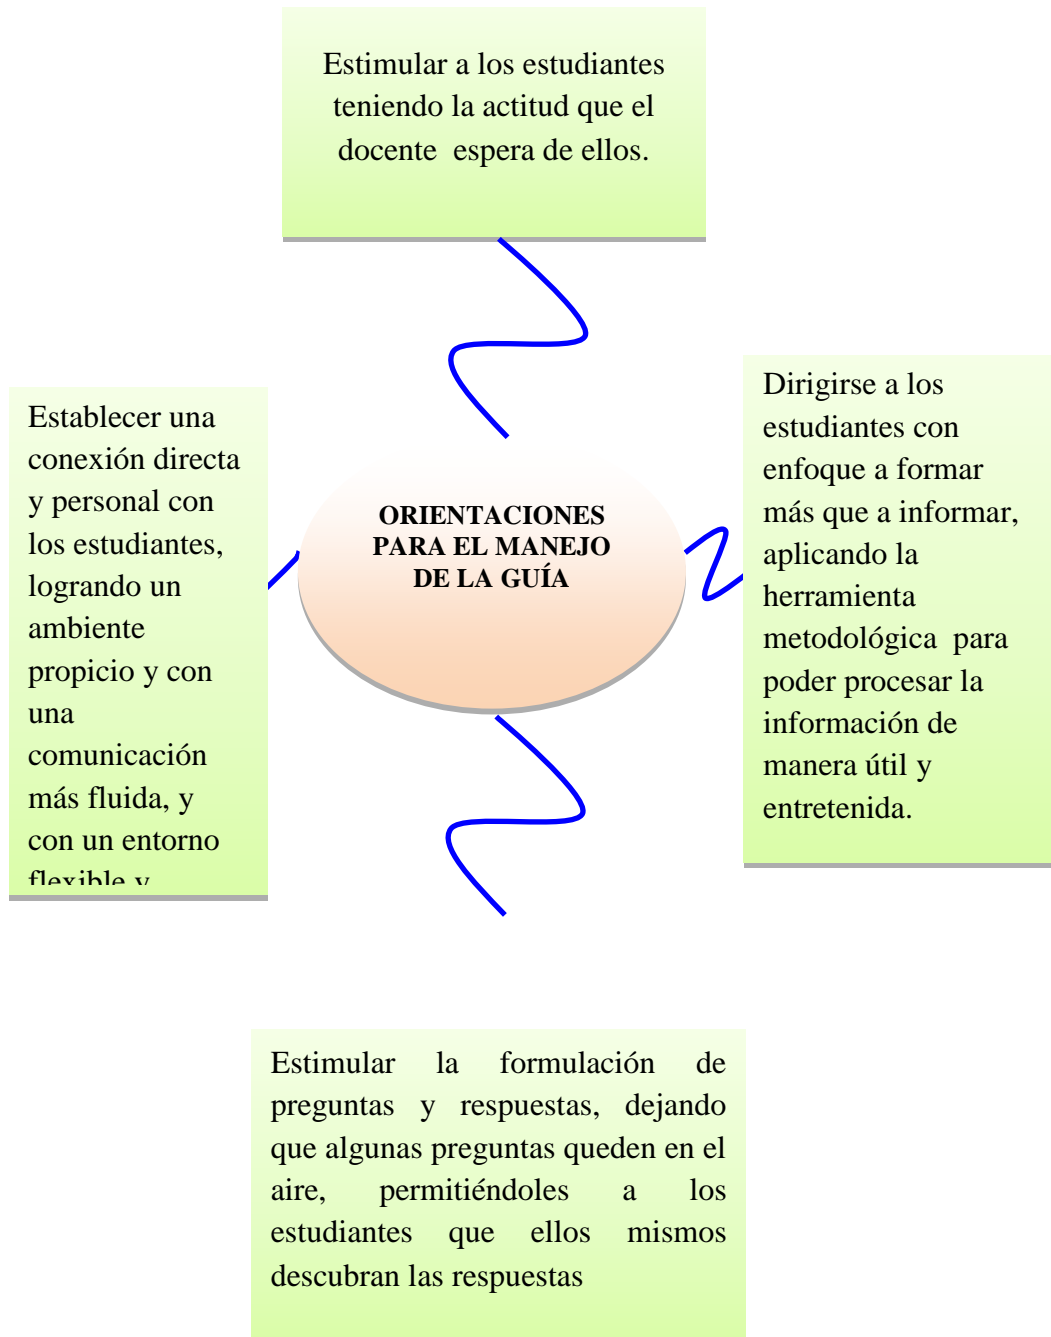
Estimular a los estudiantes teniendo la actitud que el docente espera de ellos.

Establecer una conexión directa y personal con los estudiantes, logrando un ambiente propicio y con una comunicación más fluida, y con un entorno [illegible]

ORIENTACIONES PARA EL MANEJO DE LA GUÍA

Dirigirse a los estudiantes con enfoque a formar más que a informar, aplicando la herramienta metodológica para poder procesar la información de manera útil y entretenida.

Estimular la formulación de preguntas y respuestas, dejando que algunas preguntas queden en el aire, permitiéndoles a los estudiantes que ellos mismos descubran las respuestas